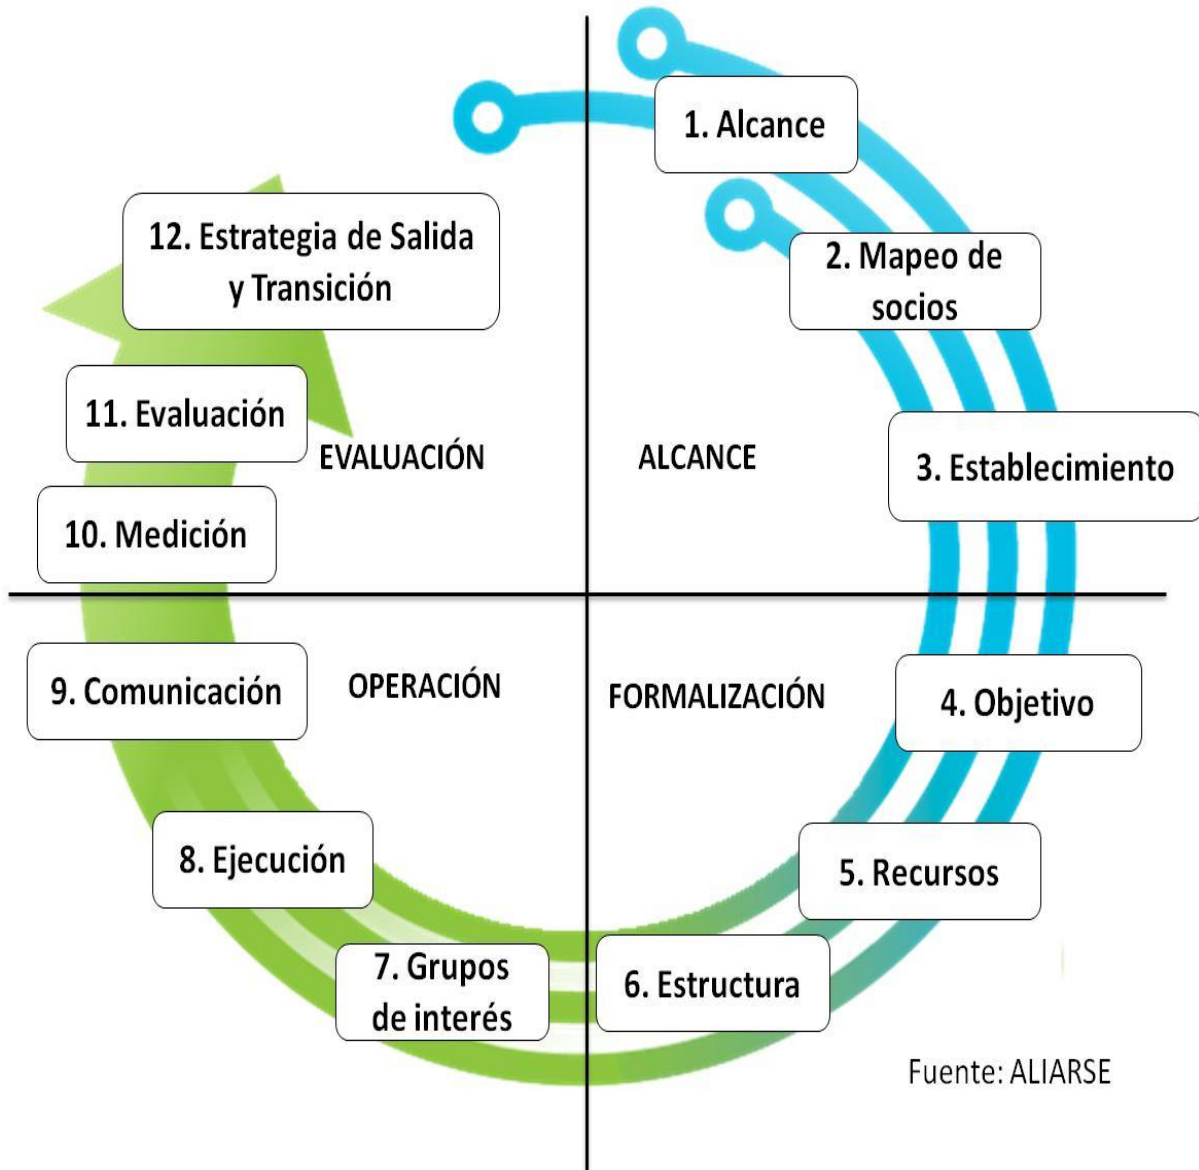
1. Alcance

2. Mapeo de socios

3. Establecimiento

ALCANCE

12. Estrategia de Salida y Transición

11. Evaluación

EVALUACIÓN

10. Medición

9. Comunicación

OPERACIÓN

FORMALIZACIÓN

4. Objetivo

8. Ejecución

5. Recursos

7. Grupos de interés

6. Estructura

Fuente: ALIARSE